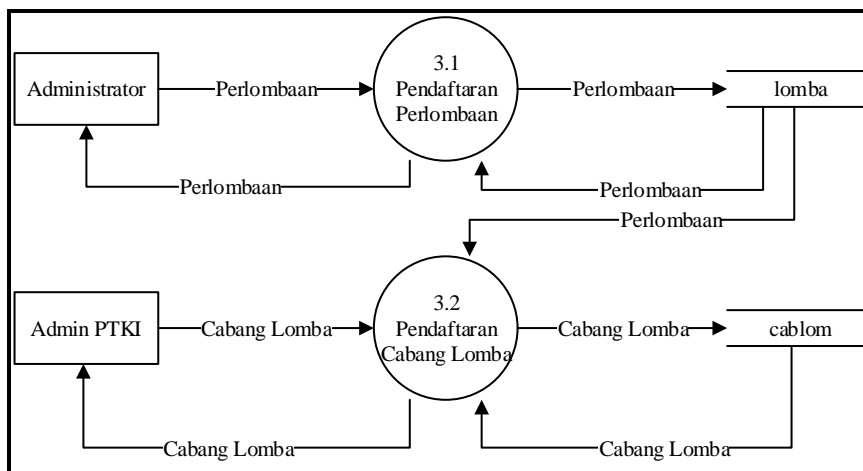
Administrator

Perlombaan

3.1
Pendaftaran
Perlombaan

Perlombaan

lomba

Perlombaan

Perlombaan

Perlombaan

Admin PTKI

Cabang Lomba

3.2
Pendaftaran
Cabang Lomba

Cabang Lomba

cablom

Cabang Lomba

Cabang Lomba